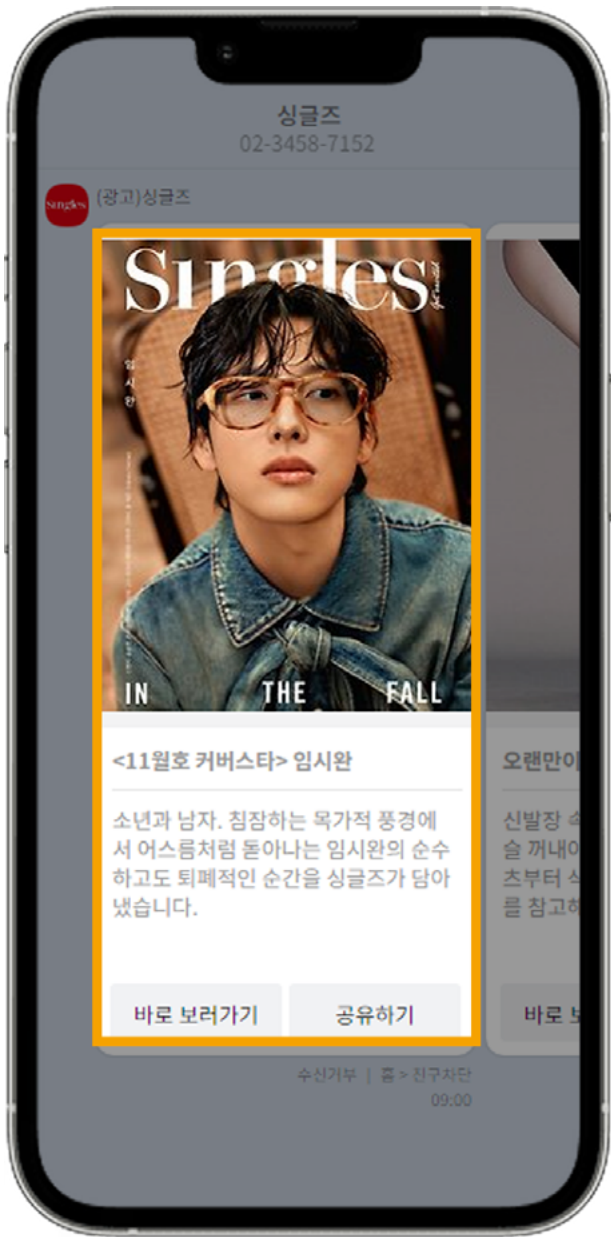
싱글즈
02-3458-7152

Singles

(광고)싱글즈

Singles

임시완

IN THE FALL

<11월호 커버스타> 임시완

소년과 남자. 침잠하는 목가적 풍경에서 어스름처럼 돋아나는 임시완의 순수하고도 퇴폐적인 순간을 싱글즈가 담아냈습니다.

바로 보러가기

공유하기

오랜만이

신발장 속
슬 꺼내이
츠부터 신
를 참고하

바로 보

수신거부 | 홈 > 친구차단
09:00